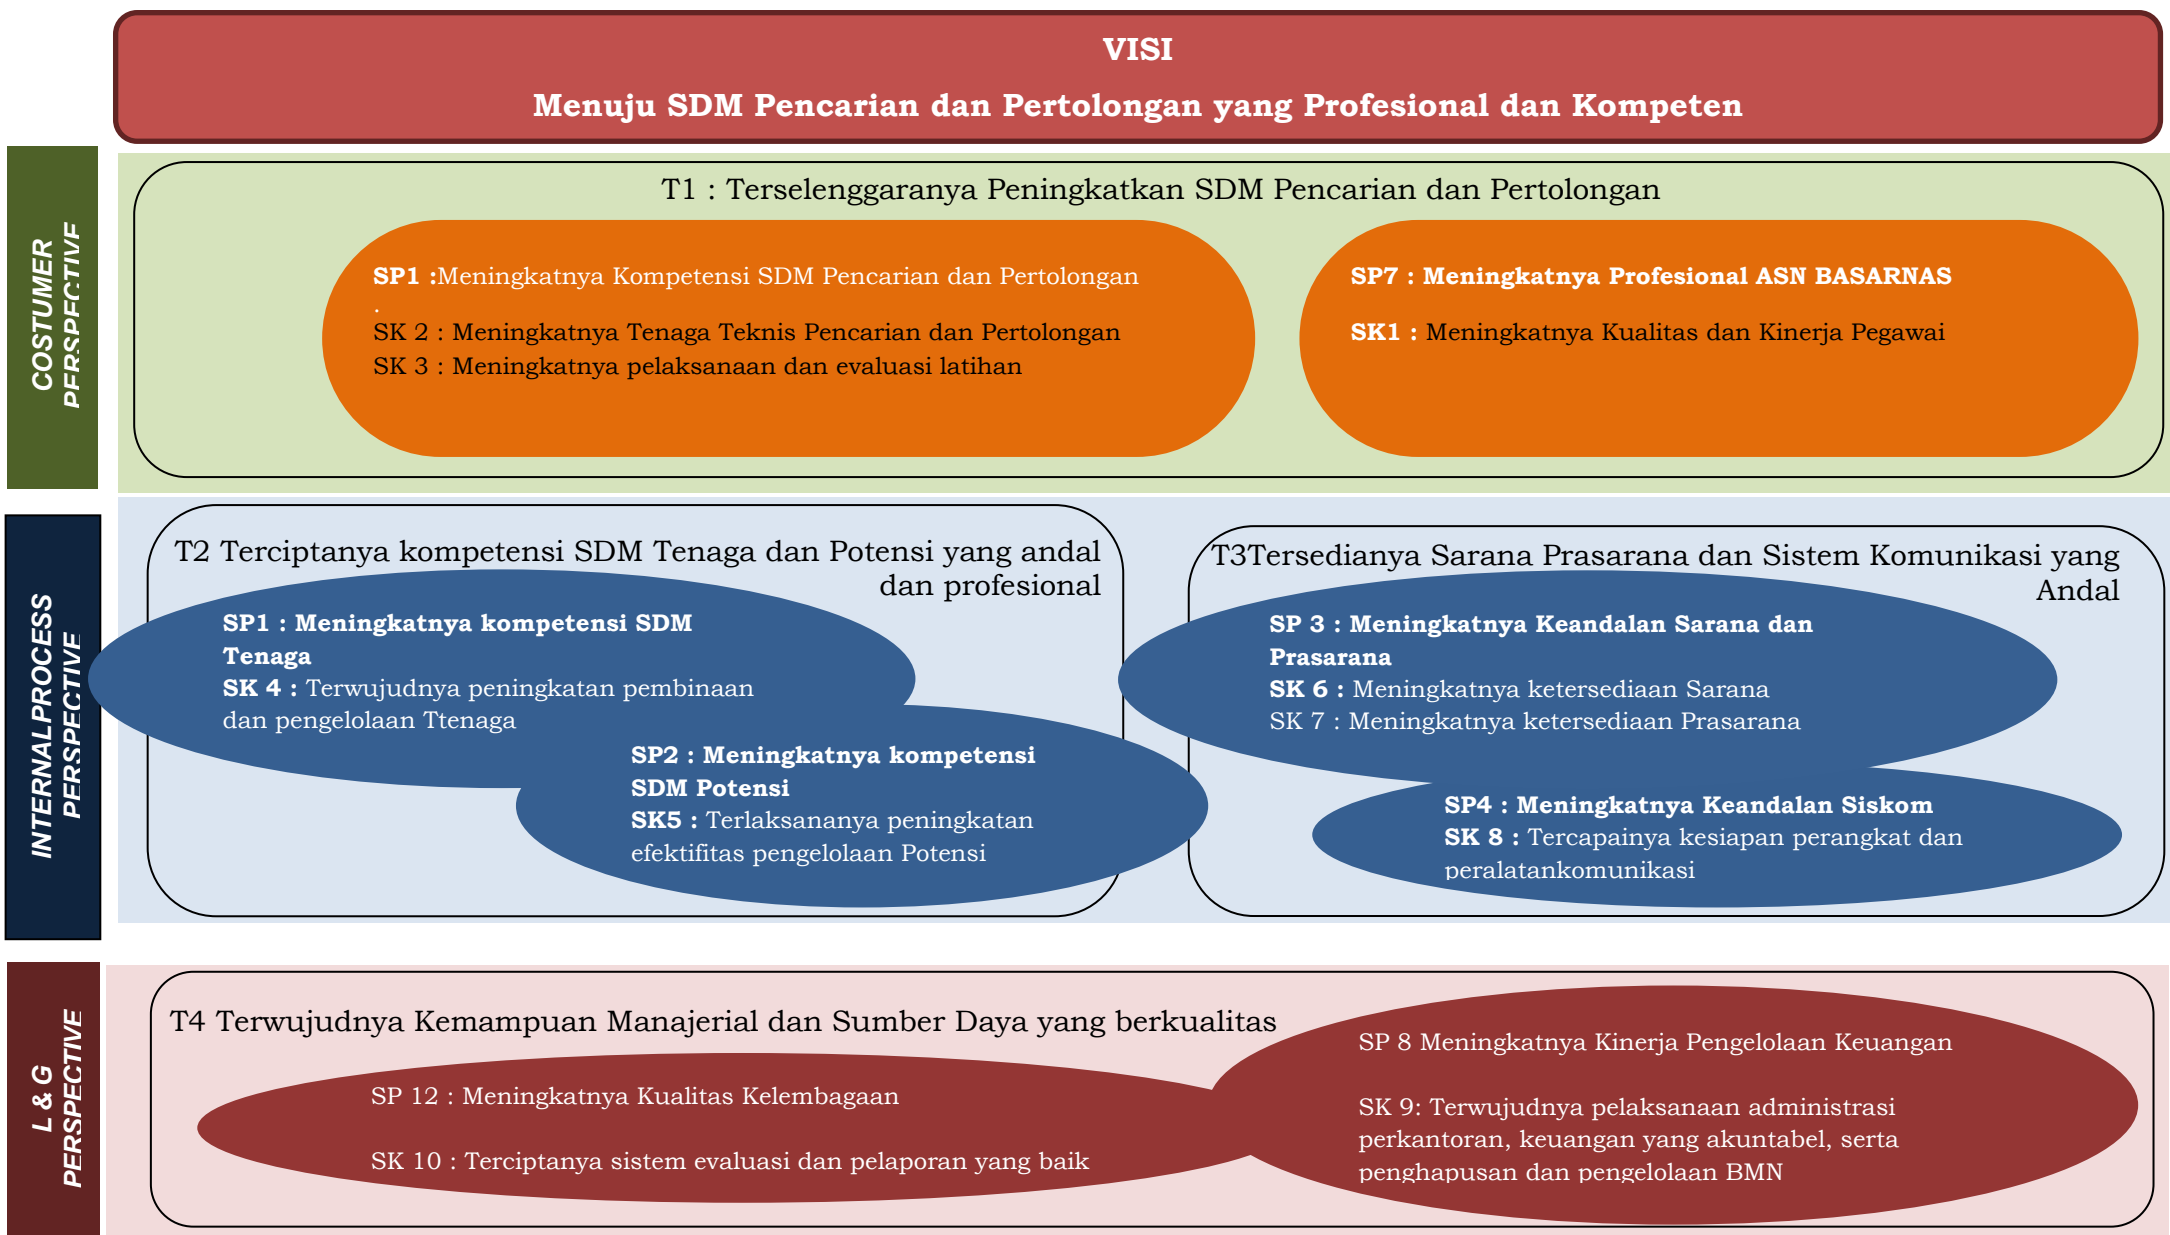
VISI

Menuju SDM Pencarian dan Pertolongan yang Profesional dan Kompeten

COSTUMER PERSPECTIVE

T1 : Terselenggaranya Peningkatkan SDM Pencarian dan Pertolongan

SP1 :Meningkatnya Kompetensi SDM Pencarian dan Pertolongan
.
SK 2 : Meningkatnya Tenaga Teknis Pencarian dan Pertolongan
SK 3 : Meningkatnya pelaksanaan dan evaluasi latihan

SP7 : Meningkatnya Profesional ASN BASARNAS

SK1 : Meningkatnya Kualitas dan Kinerja Pegawai

INTERNAL PROCESS PERSPECTIVE

T2 Terciptanya kompetensi SDM Tenaga dan Potensi yang andal dan profesional

SP1 : Meningkatnya kompetensi SDM Tenaga
SK 4 : Terwujudnya peningkatan pembinaan dan pengelolaan Ttenaga

SP2 : Meningkatnya kompetensi SDM Potensi
SK5 : Terlaksananya peningkatan efektifitas pengelolaan Potensi

T3Tersedianya Sarana Prasarana dan Sistem Komunikasi yang Andal

SP 3 : Meningkatnya Keandalan Sarana dan Prasarana
SK 6 : Meningkatnya ketersediaan Sarana
SK 7 : Meningkatnya ketersediaan Prasarana

SP4 : Meningkatnya Keandalan Siskom
SK 8 : Tercapainya kesiapan perangkat dan peralatankomunikasi

L & G PERSPECTIVE

T4 Terwujudnya Kemampuan Manajerial dan Sumber Daya yang berkualitas

SP 12 : Meningkatnya Kualitas Kelembagaan

SK 10 : Terciptanya sistem evaluasi dan pelaporan yang baik

SP 8 Meningkatnya Kinerja Pengelolaan Keuangan

SK 9: Terwujudnya pelaksanaan administrasi perkantoran, keuangan yang akuntabel, serta penghapusan dan pengelolaan BMN